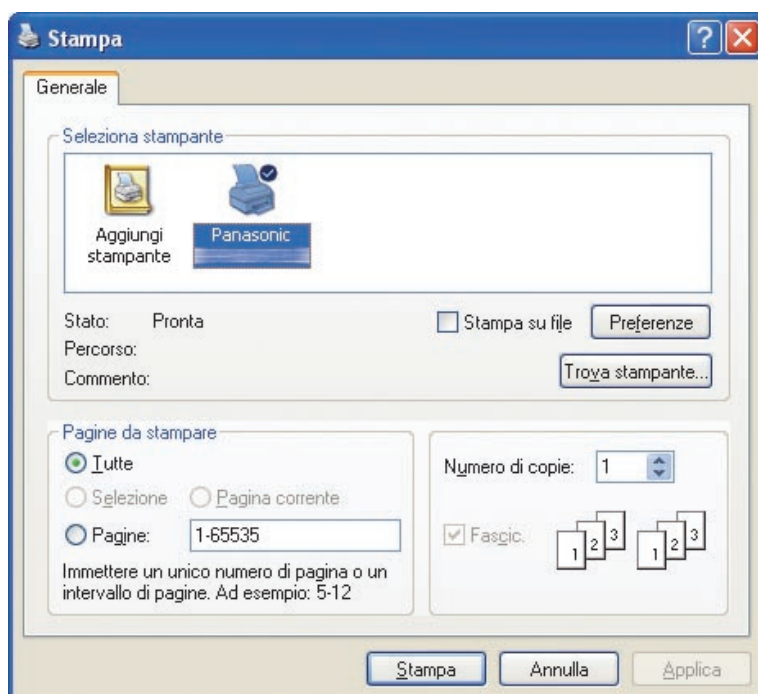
Stampa

Generale

Seleziona stampante

Aggiungi stampante

Panasonic

Stato: Pronta

Stampa su file

Preferenze

Percorso:

Commento:

Trova stampante...

Pagine da stampare

Tutte

Selezione

Pagina corrente

Pagine: 1-65535

Immettere un unico numero di pagina o un intervallo di pagine. Ad esempio: 5-12

Numero di copie: 1

Fascic.

1 2 3 1 2 3

Stampa

Annulla

Applica